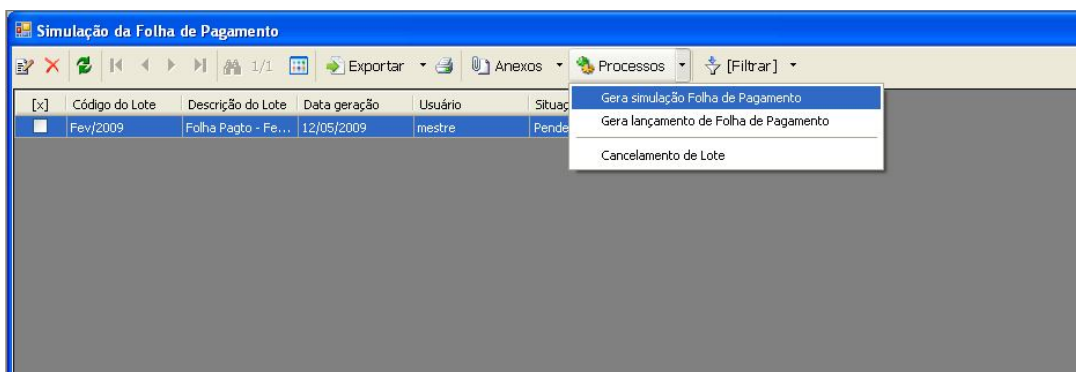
Simulação da Folha de Pagamento

1/1 Exportar Anexos Processos [Filtrar]

| [x] | Código do Lote | Descrição do Lote | Data geração | Usuário | Situaç |
|---|---|---|---|---|---|
| | Fev/2009 | Folha Pagto - Fe... | 12/05/2009 | mestre | Pende |

Gera simulação Folha de Pagamento
Gera lançamento de Folha de Pagamento
Cancelamento de Lote